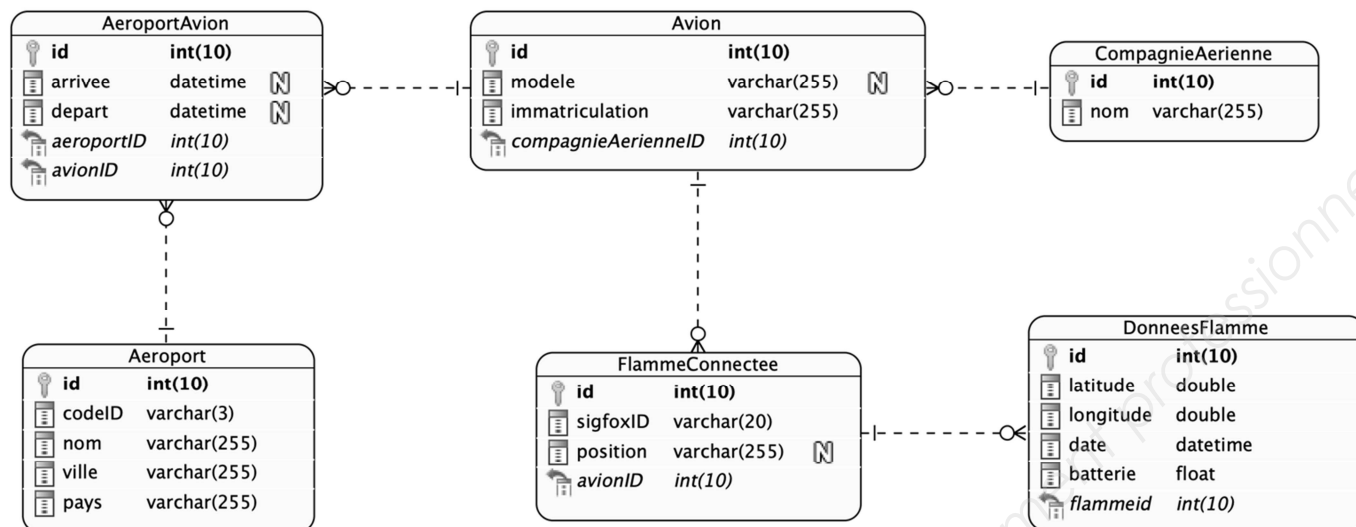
AeroportAvion

| | |
|---|---|
| id | int(10) |
| arrivee | datetime N |
| depart | datetime N |
| aeroportID | int(10) |
| avionID | int(10) |

Avion

| | |
|---|---|
| id | int(10) |
| modele | varchar(255) N |
| immatriculation | varchar(255) |
| compagnieAerienneID | int(10) |

CompagnieAerienne

| | |
|---|---|
| id | int(10) |
| nom | varchar(255) |

Aeroport

| | |
|---|---|
| id | int(10) |
| codeID | varchar(3) |
| nom | varchar(255) |
| ville | varchar(255) |
| pays | varchar(255) |

FlammeConnectee

| | |
|---|---|
| id | int(10) |
| sigfoxID | varchar(20) |
| position | varchar(255) N |
| avionID | int(10) |

DonneesFlamme

| | |
|---|---|
| id | int(10) |
| latitude | double |
| longitude | double |
| date | datetime |
| batterie | float |
| flammeid | int(10) |